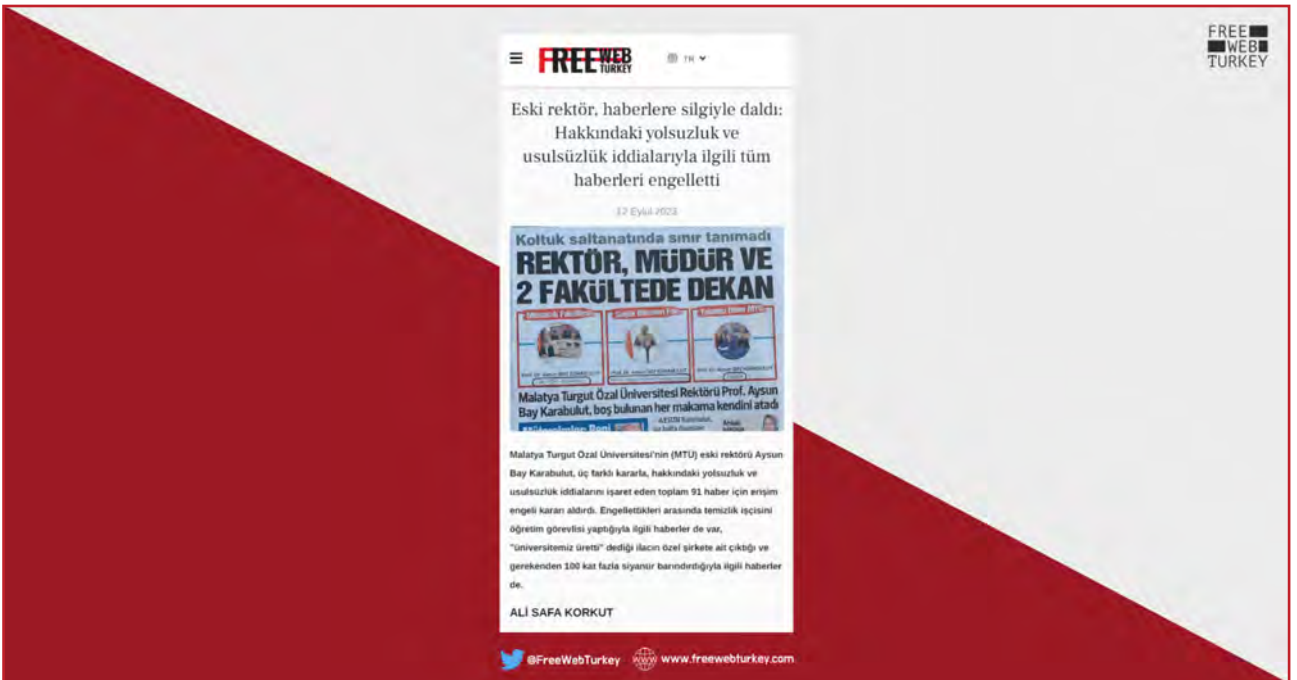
FREE WEB TURKEY

FREE WEB TURKEY

TR

Eski rektör, haberlere silgiyle daldı: Hakkındaki yolsuzluk ve usulsüzlük iddialarıyla ilgili tüm haberleri engelletti

12 Eylül 2023

Koltuk saltanatında sınır tanımadı

REKTÖR, MÜDÜR VE 2 FAKÜLTEDE DEKAN

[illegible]

Malatya Turgut Özal Üniversitesi Rektörü Prof. Aysun Bay Karabulut, boş bulunan her makama kendini atadı

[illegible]

Malatya Turgut Özal Üniversitesi'nin (MTÜ) eski rektörü Aysun Bay Karabulut, üç farklı kararla, hakkındaki yolsuzluk ve usulsüzlük iddialarını işaret eden toplam 91 haber için erişim engeli kararı aldırdı. Engellettikleri arasında temizlik işçisini öğretim görevlisi yaptığıyla ilgili haberler de var, "üniversitemiz üretti" dediği ilacın özel şirkete ait çıktığı ve gerekenden 100 kat fazla siyanür barındırdığıyla ilgili haberler de.

ALİ SAFA KORKUT

@FreeWebTurkey www.freewebturkey.com